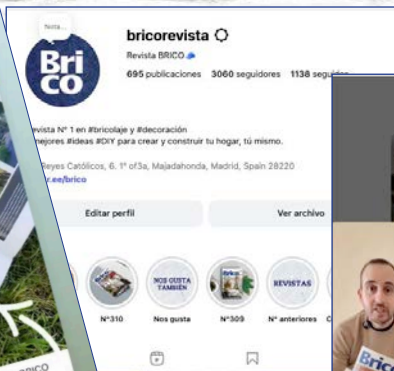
Nota...

Bri
co

bricorevista

Revista BRICO

695 publicaciones 3060 seguidores 1138 segu

evista N° 1 en #bricolaje y #decoración
mejores #ideas #DIY para crear y construir tu hogar, tú mismo.

Reyes Católicos, 6. 1º of3a, Majadahonda, Madrid, Spain 28220
y.ee/brico

Editar perfil

Ver archivo

NOS GUSTA TAMBIÉN

Brico

REVISTAS

Nº310

Nos gusta

Nº309

Nº anteriores

BRICO

Bric